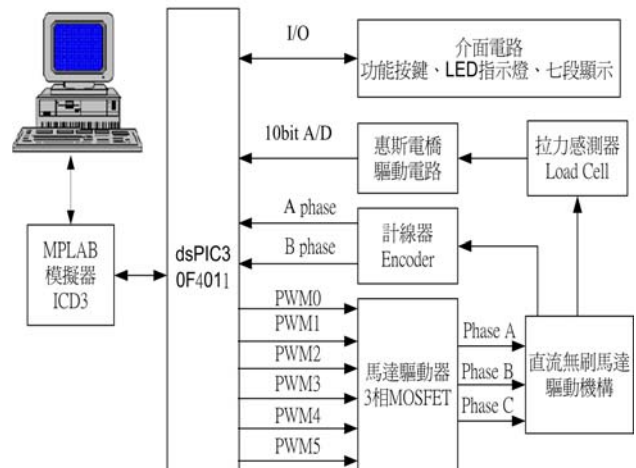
I/O

介面電路
功能按鍵、LED指示燈、七段顯示

10bit A/D

惠斯電橋
驅動電路

拉力感測器
Load Cell

A phase

B phase

計線器
Encoder

MPLAB
模擬器
ICD3

dsPIC3
0F4011

PWM0
PWM1
PWM2
PWM3
PWM4
PWM5

馬達驅動器
3相MOSFET

Phase A
Phase B
Phase C

直流無刷馬達
驅動機構